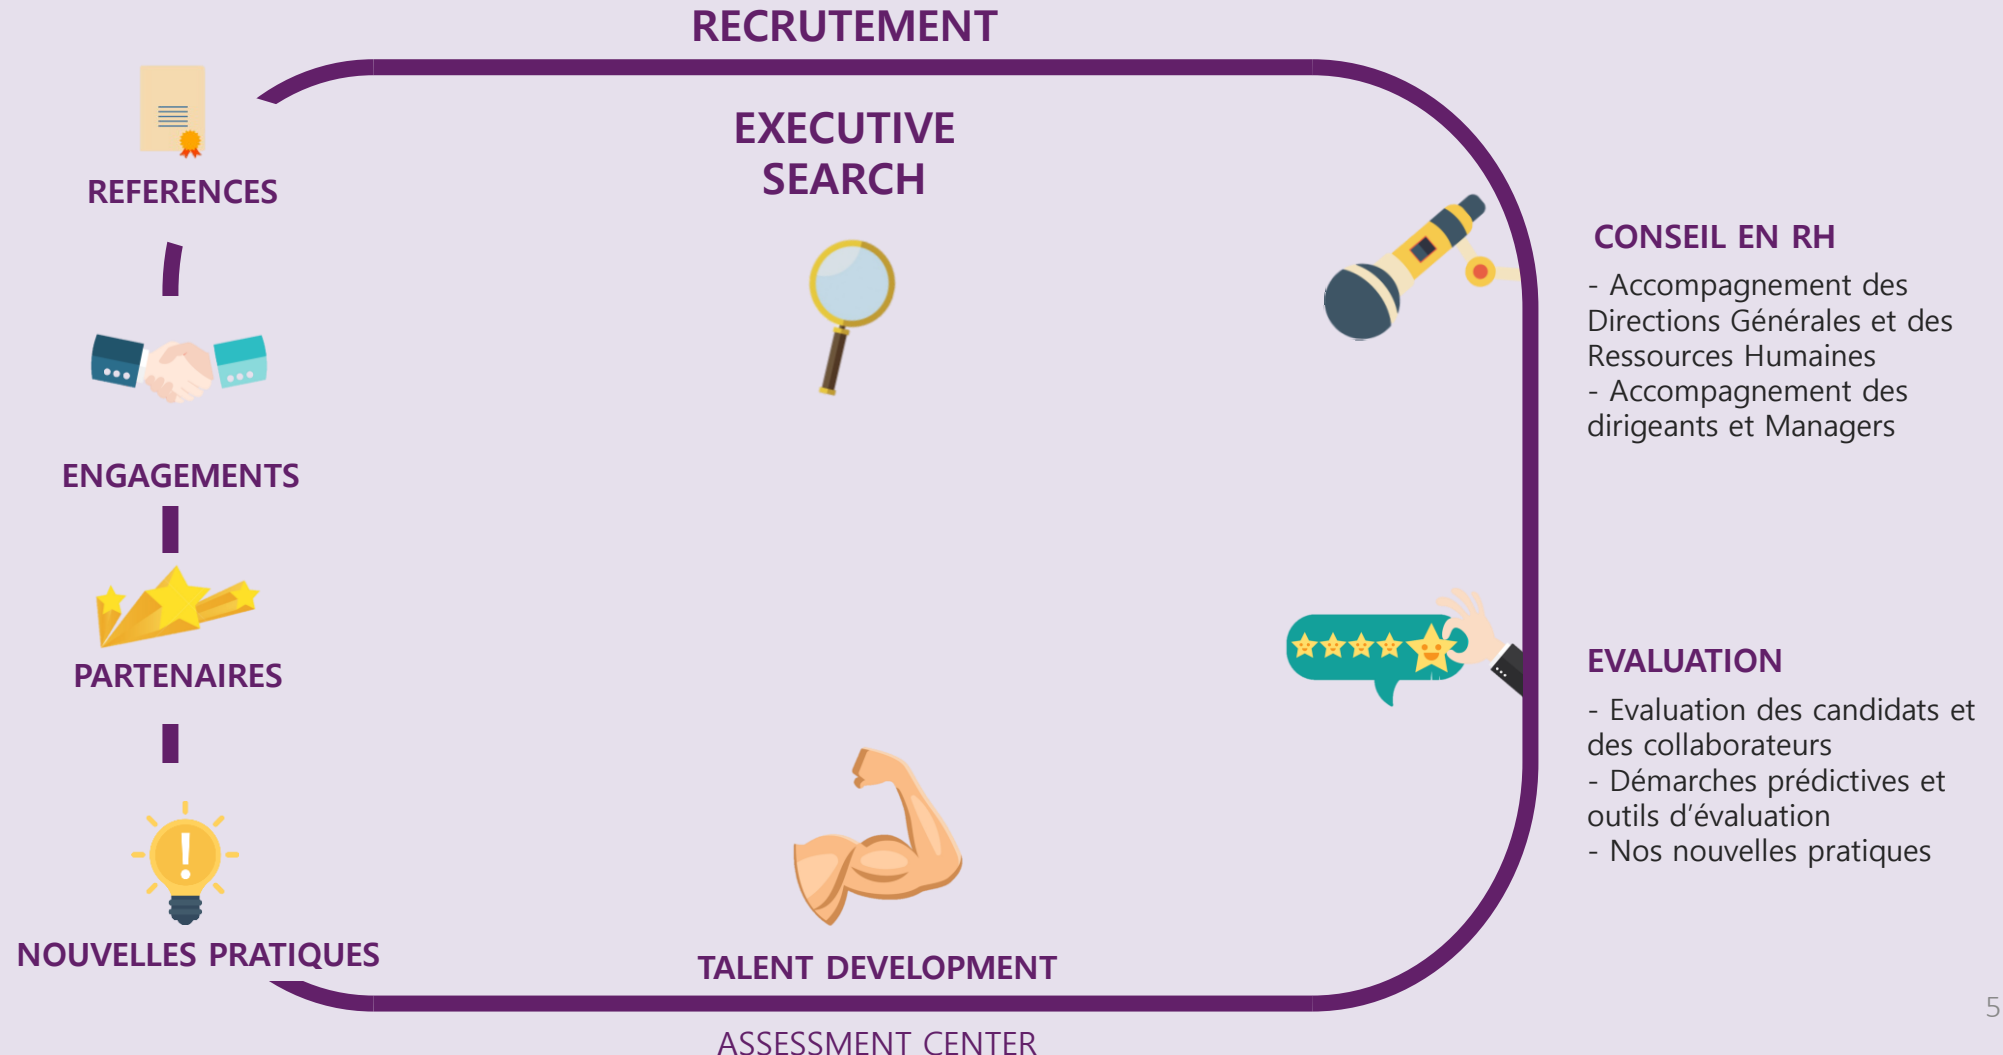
RECRUTEMENT

REFERENCES

EXECUTIVE SEARCH

CONSEIL EN RH

- Accompagnement des Directions Générales et des Ressources Humaines
- Accompagnement des dirigeants et Managers

ENGAGEMENTS

PARTENAIRES

EVALUATION

- Evaluation des candidats et des collaborateurs
- Démarches prédictives et outils d'évaluation
- Nos nouvelles pratiques

NOUVELLES PRATIQUES

TALENT DEVELOPMENT

ASSESSMENT CENTER

5